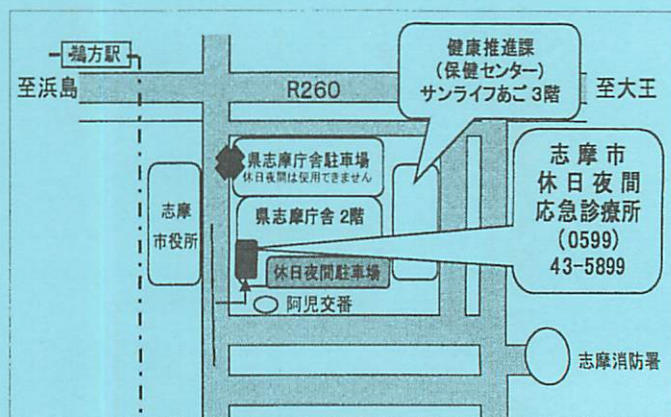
鵜方駅

至浜島

R260

健康推進課
(保健センター)
サンライフあご 3階

至大王

県志摩庁舎駐車場
休日夜間は使用できません

志摩
市役所

県志摩庁舎 2階

志摩市
休日夜間
応急診療所
(0599)
43-5899

休日夜間駐車場

阿児交番

志摩消防署